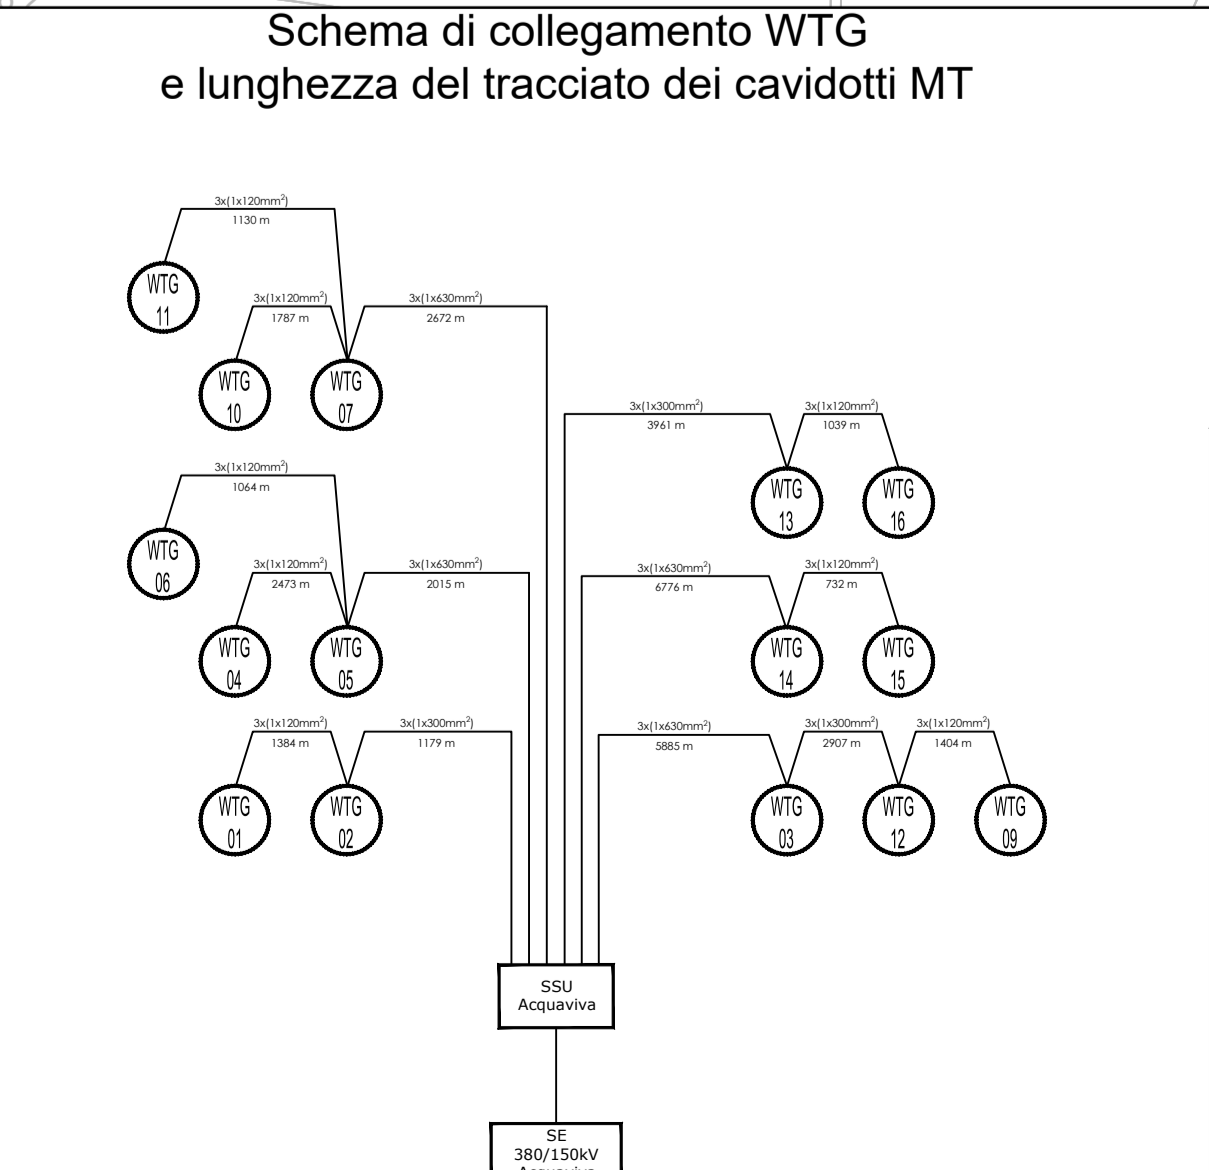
Schema di collegamento WTG
e lunghezza del tracciato dei cavidotti MT

3x(1x120mm$^2$)
1130 m

WTG 11

3x(1x120mm$^2$)
1787 m

3x(1x630mm$^2$)
2672 m

WTG 10

WTG 07

3x(1x300mm$^2$)
3961 m

3x(1x120mm$^2$)
1039 m

WTG 13

WTG 16

3x(1x120mm$^2$)
1064 m

WTG 06

3x(1x120mm$^2$)
2473 m

3x(1x630mm$^2$)
2015 m

3x(1x630mm$^2$)
6776 m

3x(1x120mm$^2$)
732 m

WTG 04

WTG 05

WTG 14

WTG 15

3x(1x120mm$^2$)
1384 m

3x(1x300mm$^2$)
1179 m

3x(1x630mm$^2$)
5885 m

3x(1x300mm$^2$)
2907 m

3x(1x120mm$^2$)
1404 m

WTG 01

WTG 02

WTG 03

WTG 12

WTG 09

SSU
Acquaviva

SE
380/150kV
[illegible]